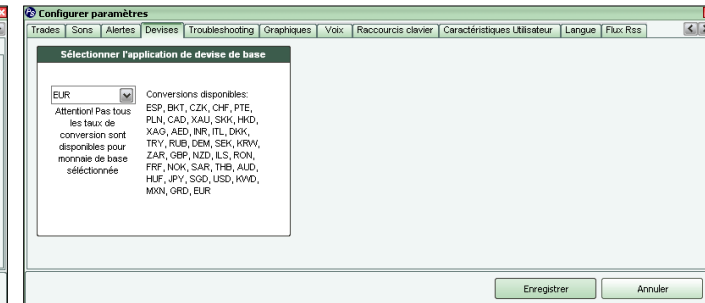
Configurer paramètres

Trades | Sons | Alertes | Devises | Troubleshooting | Graphiques | Voix | Raccourcis clavier | Caractéristiques Utilisateur | Langue | Flux Rss

Sélectionner l'application de devise de base

EUR

Attention! Pas tous les taux de conversion sont disponibles pour monnaie de base séléctionnée

Conversions disponibles: ESP, BKT, CZK, CHF, PTE, PLN, CAD, XAU, SKK, HKD, XAG, AED, INR, ITL, DKK, TRY, RUB, DEM, SEK, KRW, ZAR, GBP, NZD, ILS, RON, FRF, NOK, SAR, THB, AUD, HUF, JPY, SGD, USD, KWD, MXN, GRD, EUR

Enregistrer

Annuler